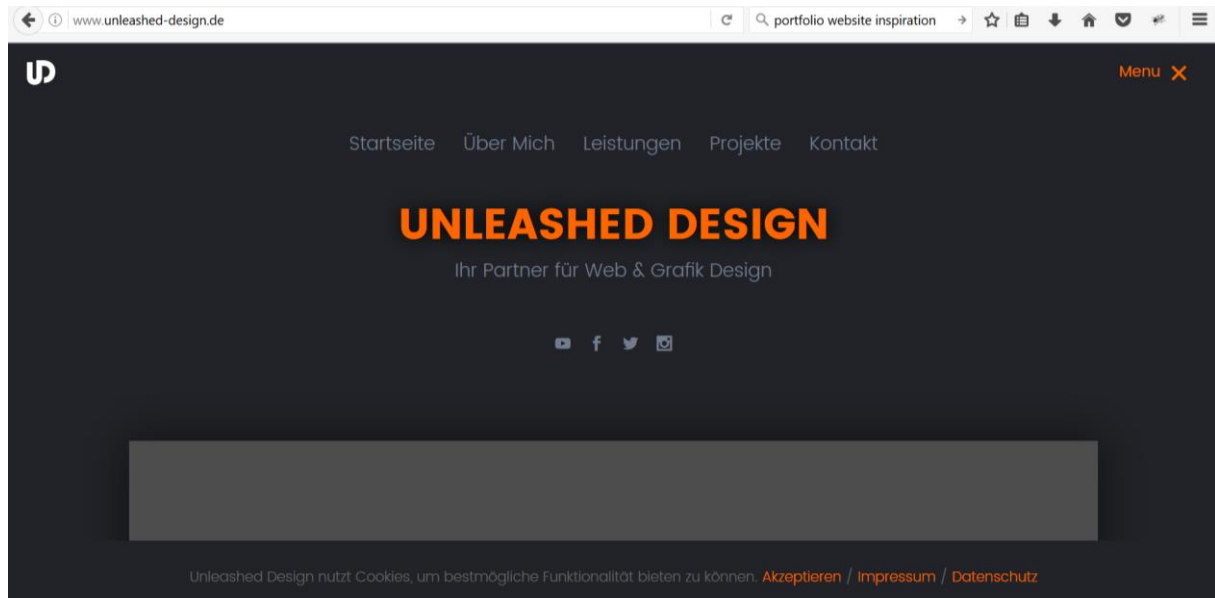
www.unleashed-design.de

portfolio website inspiration

UD

Menu ✕

Startseite Über Mich Leistungen Projekte Kontakt

UNLEASHED DESIGN

Ihr Partner für Web & Grafik Design

Unleashed Design nutzt Cookies, um bestmögliche Funktionalität bieten zu können. Akzeptieren / Impressum / Datenschutz